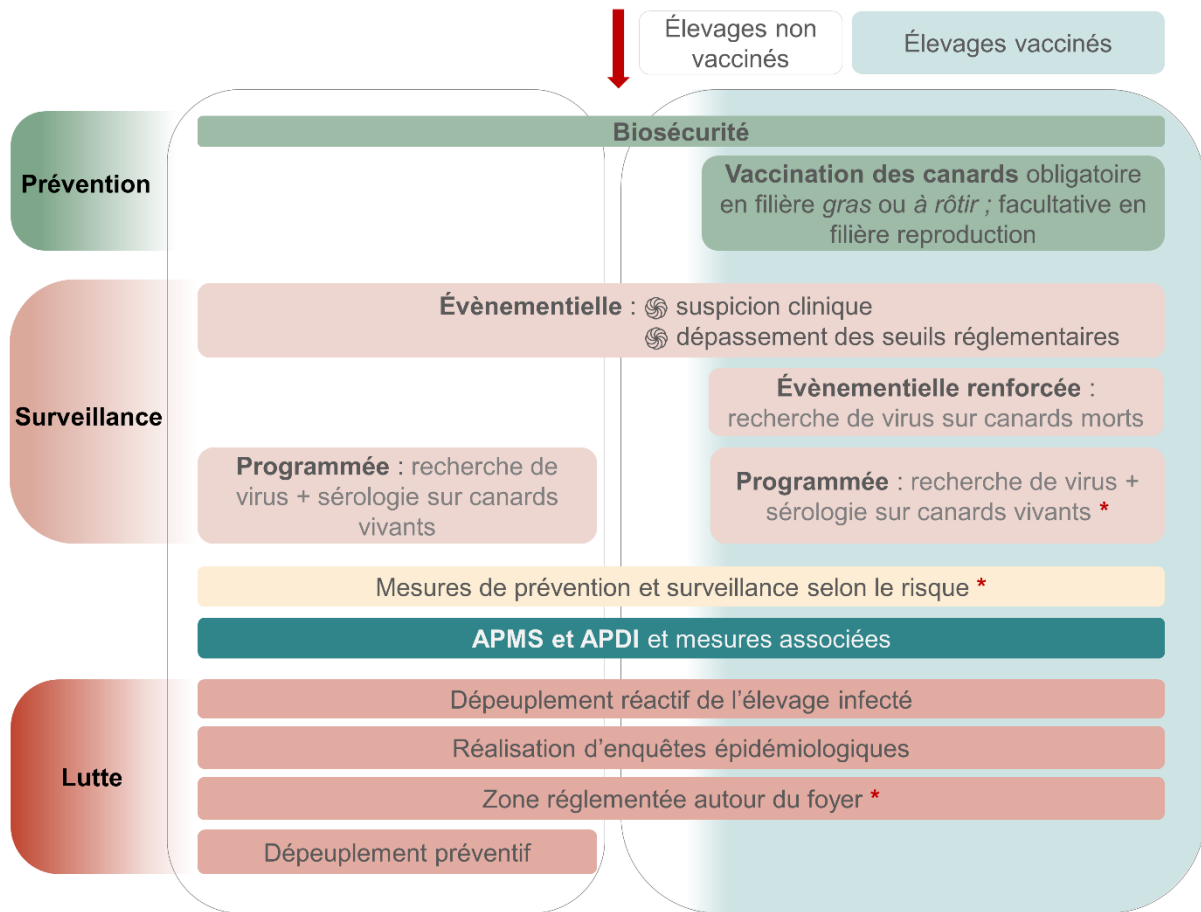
Élevages non vaccinés

Élevages vaccinés

Prévention

Biosécurité

Vaccination des canards obligatoire en filière *gras* ou *à rôtir ;* facultative en filière reproduction

Surveillance

Évènementielle : suspicion clinique
dépassement des seuils réglementaires

Évènementielle renforcée : recherche de virus sur canards morts

Programmée : recherche de virus + sérologie sur canards vivants

Programmée : recherche de virus + sérologie sur canards vivants *

Mesures de prévention et surveillance selon le risque *

APMS et APDI et mesures associées

Lutte

Dépeuplement réactif de l'élevage infecté

Réalisation d'enquêtes épidémiologiques

Zone réglementée autour du foyer *

Dépeuplement préventif